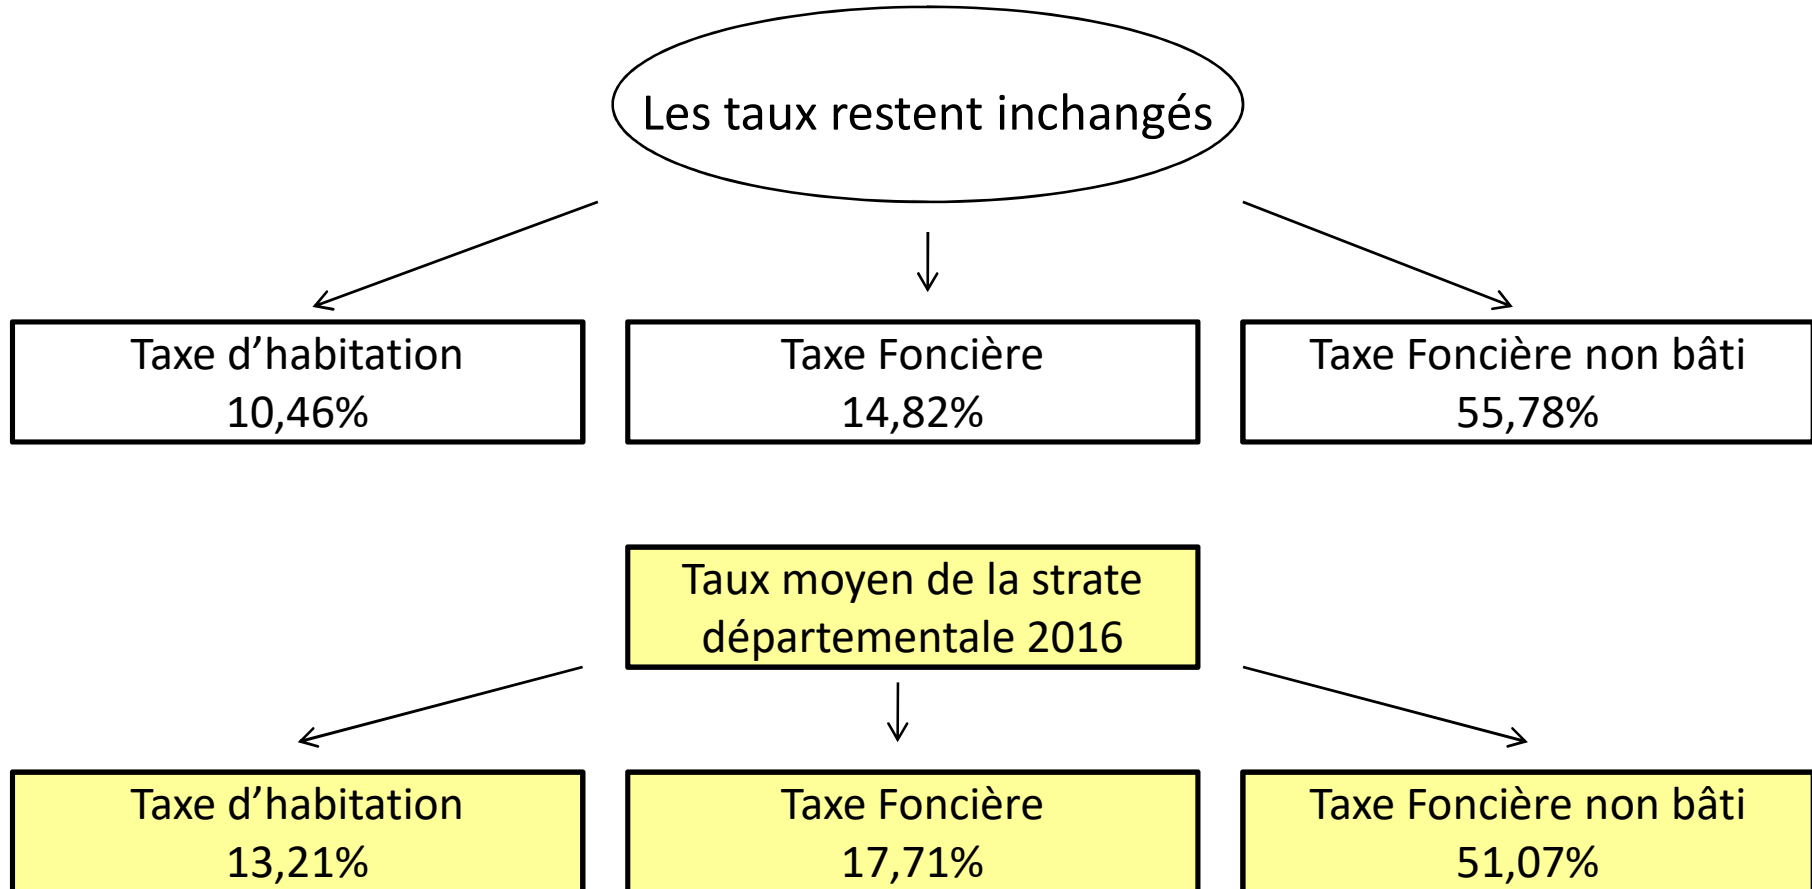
Les taux restent inchangés

Taxe d’habitation
10,46%

Taxe Foncière
14,82%

Taxe Foncière non bâti
55,78%

Taux moyen de la strate départementale 2016

Taxe d’habitation
13,21%

Taxe Foncière
17,71%

Taxe Foncière non bâti
51,07%